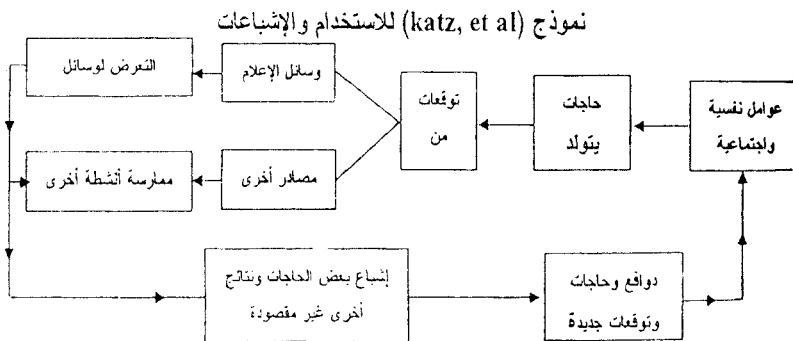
نموذج (katz, et al) للاستخدام والإشباعات

عوامل نفسية واجتماعية

حاجات يتولد

توقعات من

وسائل الإعلام

مصادر أخرى

التعرض لوسائل

ممارسة أنشطة أخرى

إشباع بعض الحاجات ونتائج أخرى غير مقصودة

دوافع وحاجات وتوقعات جديدة